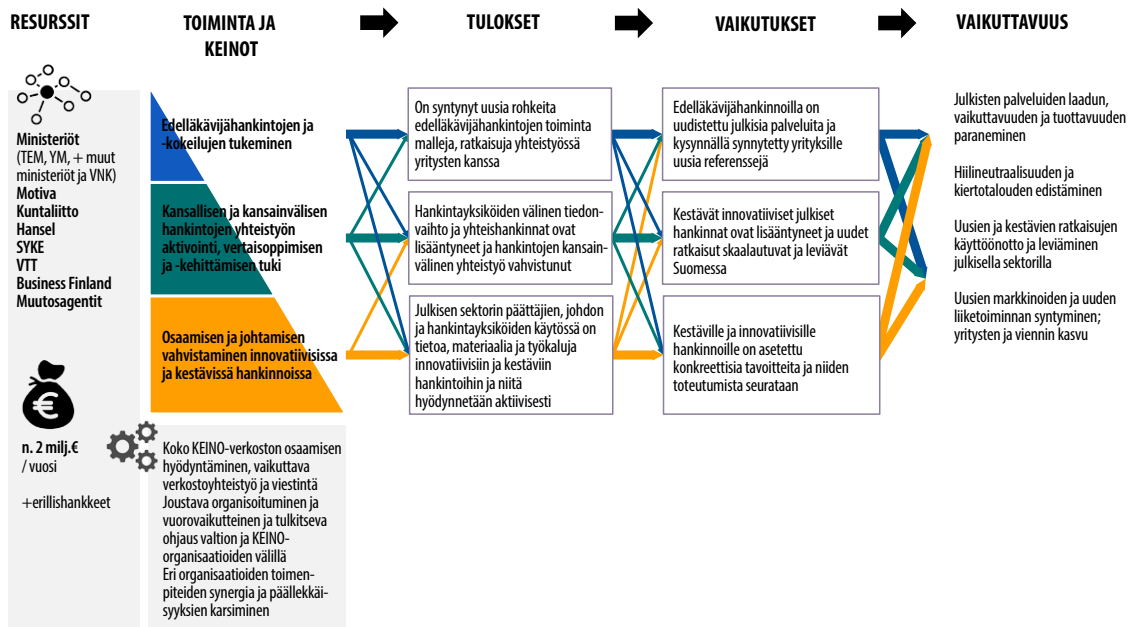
RESURSSIT

TOIMINTA JA KEINOT

TULOKSET

VAIKUTUKSET

VAIKUTTAVUUS

Ministeriöt
(TEM, YM, + muut ministeriöt ja VNK)
Motiva
Kuntaliitto
Hansel
SYKE
VTT
Business Finland
Muutosagentit

n. 2 milj.€
/ vuosi

+erillishankkeet

Edelläkävijähankintojen ja -kokeilujen tukeminen

Kansallisen ja kansainvälisen hankintojen yhteistyön aktivointi, vertaisoppimisen ja -kehittämisen tuki

Osaamisen ja johtamisen vahvistaminen innovatiivisissa ja kestävissä hankinnoissa

Koko KEINO-verkoston osaamisen hyödyntäminen, vaikuttava verkostoyhteistyö ja viestintä
Joustava organisoituminen ja vuorovaikutteinen ja tulkitseva ohjaus valtion ja KEINO-organisaatioiden välillä
Eri organisaatioiden toimenpiteiden synergia ja päällekkäisyyksien karsiminen

On syntynyt uusia rohkeita edelläkävijähankintojen toimintamalleja, ratkaisuja yhteistyössä yritysten kanssa

Hankintayksiköiden välinen tiedonvaihto ja yhteishankinnat ovat lisääntyneet ja hankintojen kansainvälinen yhteistyö vahvistunut

Julkisen sektorin päättäjien, johdon ja hankintayksiköiden käytössä on tietoa, materiaalia ja työkaluja innovatiivisiin ja kestäviin hankintoihin ja niitä hyödynnetään aktiivisesti

Edelläkävijähankinnoilla on uudistettu julkisia palveluita ja kysynnällä synnytetty yrityksille uusia referenssejä

Kestävät innovatiiviset julkiset hankinnat ovat lisääntyneet ja uudet ratkaisut skaalautuvat ja leviävät Suomessa

Kestäville ja innovatiivisille hankinnoille on asetettu konkreettisia tavoitteita ja niiden toteutumista seurataan

Julkisten palveluiden laadun, vaikuttavuuden ja tuottavuuden paraneminen

Hiilineutraalisuuden ja kiertotalouden edistäminen

Uusien ja kestävien ratkaisujen käyttöönotto ja leviäminen julkisella sektorilla

Uusien markkinoiden ja uuden liiketoiminnan syntyminen; yritysten ja viennin kasvu